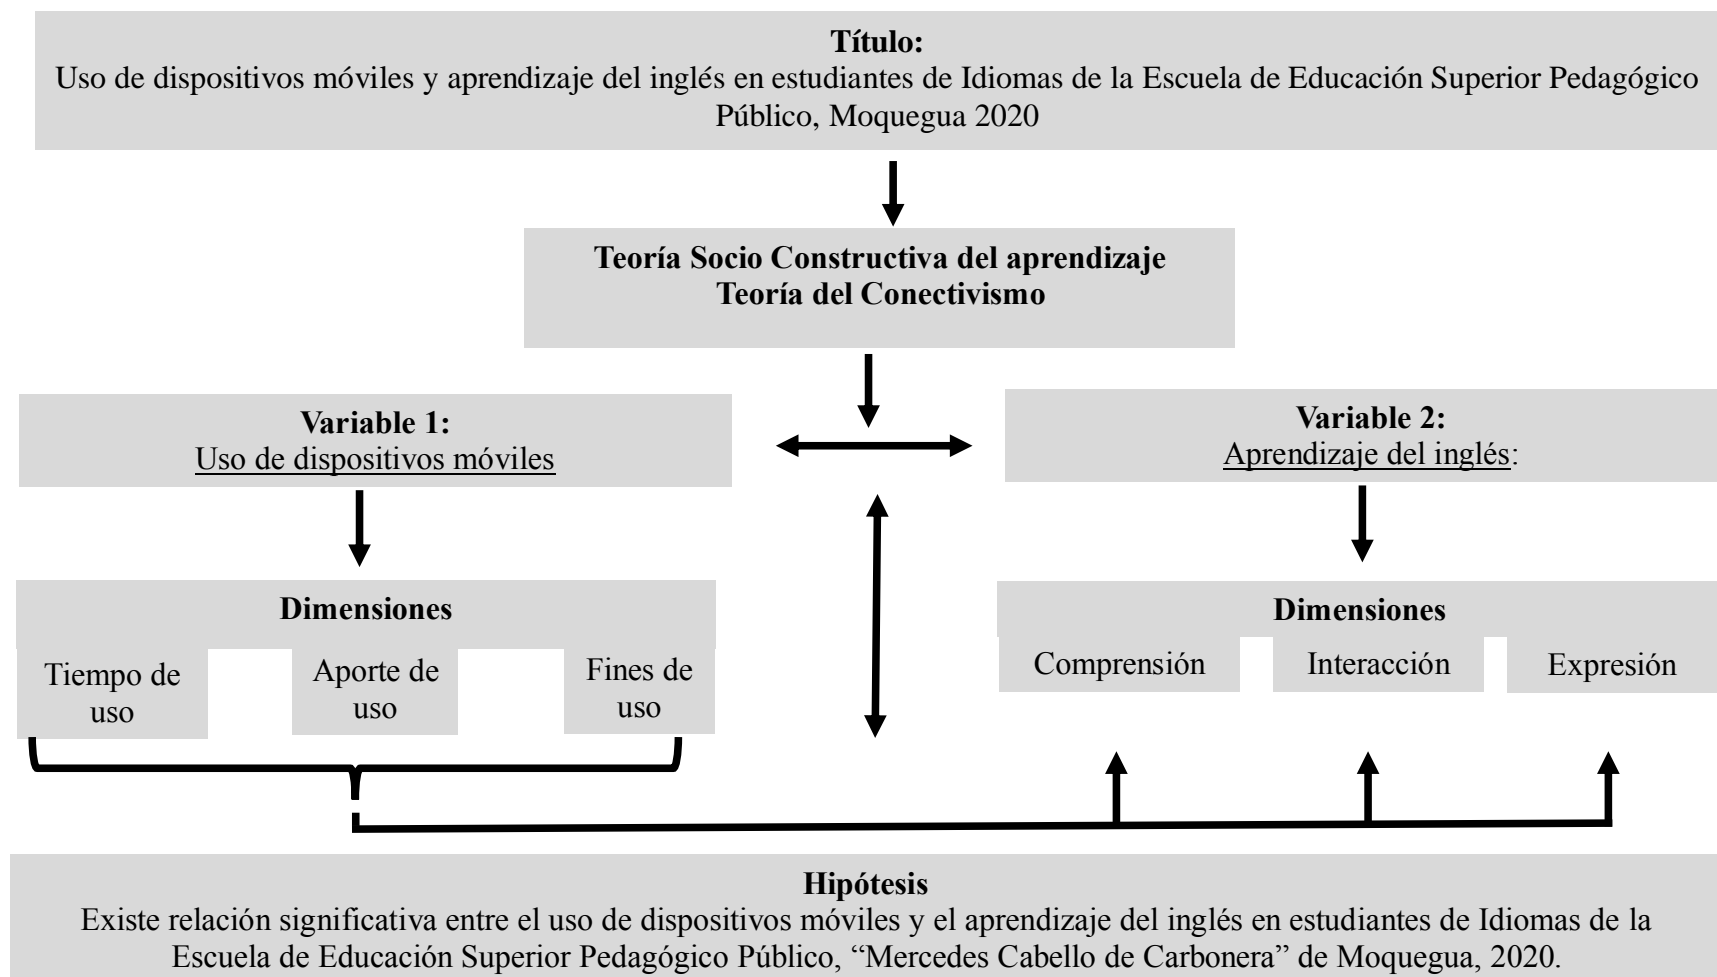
**Título:**
Uso de dispositivos móviles y aprendizaje del inglés en estudiantes de Idiomas de la Escuela de Educación Superior Pedagógico Público, Moquegua 2020

**Teoría Socio Constructiva del aprendizaje**
**Teoría del Conectivismo**

**Variable 1:**
Uso de dispositivos móviles

**Variable 2:**
Aprendizaje del inglés:

**Dimensiones**

Tiempo de uso

Aporte de uso

Fines de uso

**Dimensiones**

Comprensión

Interacción

Expresión

**Hipótesis**
Existe relación significativa entre el uso de dispositivos móviles y el aprendizaje del inglés en estudiantes de Idiomas de la Escuela de Educación Superior Pedagógico Público, "Mercedes Cabello de Carbonera" de Moquegua, 2020.